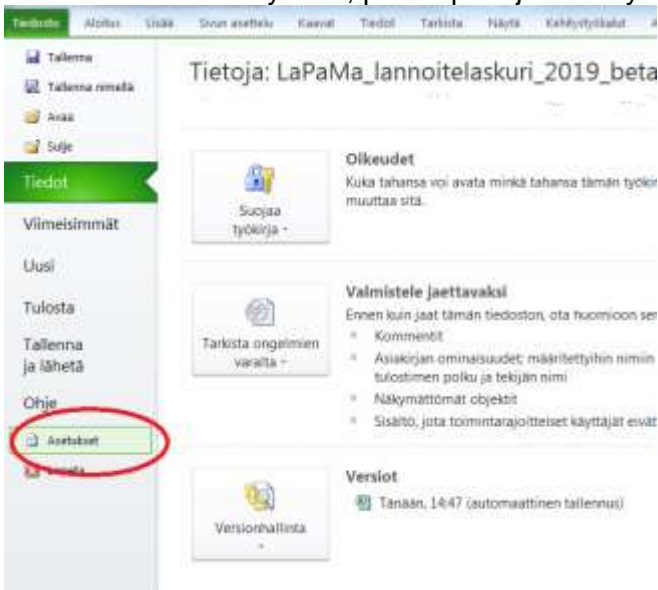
Tiedosto Aloitus Lisää Sivun asettelu Kaavat Tiedot Tarkista Näytä Kehitystyökalut

Tallenna
Tallenna nimellä
Avaa
Sulje
Tiedot
Viimeisimmät
Uusi
Tulosta
Tallenna ja lähetä
Ohje
Asetukset
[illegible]

Tietoja: LaPaMa_lannoitelaskuri_2019_beta

Suojaa työkirja ▾

Oikeudet
Kuka tahansa voi avata minkä tahansa tämän työkir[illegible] muuttaa sitä.

Tarkista ongelmien varalta ▾

Valmistele jaettavaksi
Ennen kuin jaat tämän tiedoston, ota huomioon ser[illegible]
Kommentit
Asiakirjan ominaisuudet: määritettyihin nimiin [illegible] tulostimen polku ja tekijän nimi
Näkymättömät objektit
Sisältö, jota toimintarajoitteiset käyttäjät eivät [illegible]

Versionhallinta ▾

Versiot
Tänään, 14:47 (automaattinen tallennus)